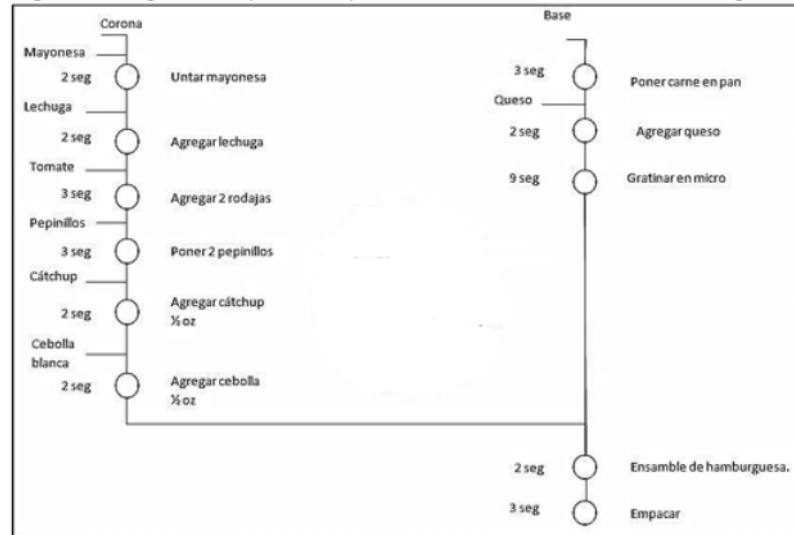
Corona

Mayonesa
2 seg Untar mayonesa

Lechuga
2 seg Agregar lechuga

Tomate
3 seg Agregar 2 rodajas

Pepinillos
3 seg Poner 2 pepinillos

Cátchup
2 seg Agregar cátchup ½ oz

Cebolla blanca
2 seg Agregar cebolla ½ oz

Base

3 seg Poner carne en pan

Queso
2 seg Agregar queso

9 seg Gratinar en micro

2 seg Ensamble de hamburguesa.

3 seg Empacar